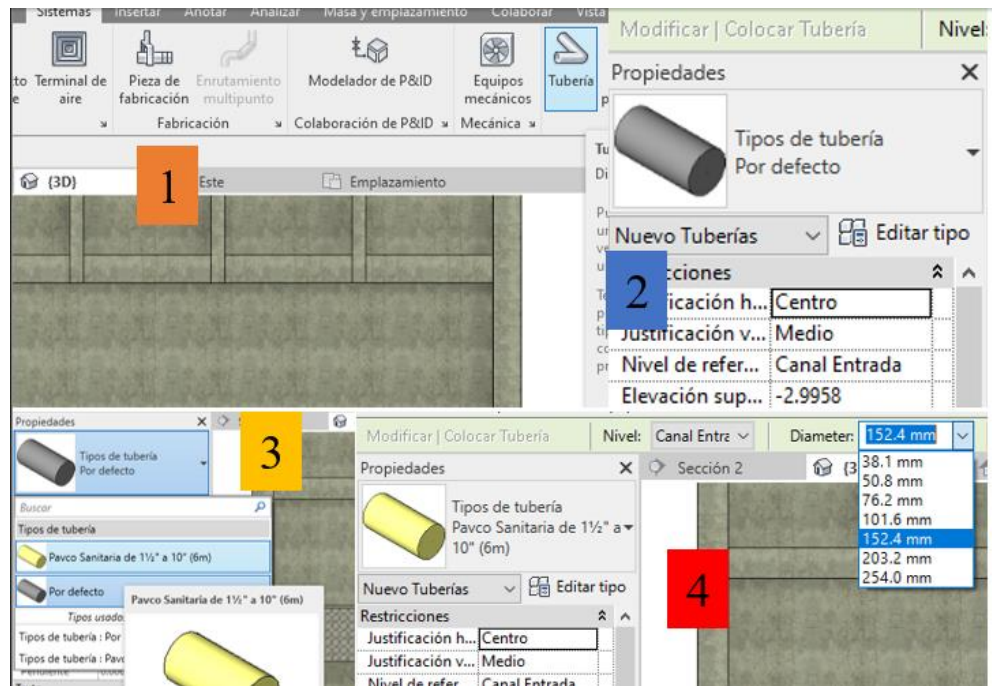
Sistemas Insertar Anotar Analizar Masa y emplazamiento Colaborar Vista

to Terminal de aire | Pieza de fabricación | Enrutamiento multipunto | Modelador de P&ID | Equipos mecánicos | Tubería

Fabricación | Colaboración de P&ID | Mecánica

{3D} | Este | Emplazamiento

1

Modificar | Colocar Tubería | Nivel

Propiedades

Tipos de tubería
Por defecto

Nuevo Tuberías | Editar tipo

2

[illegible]cciones
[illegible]ficación h... | Centro
Justificación v... | Medio
Nivel de refer... | Canal Entrada
Elevación sup... | -2.9958

Propiedades

Tipos de tubería
Por defecto

Buscar

Tipos de tubería

Pavco Sanitaria de 1½" a 10" (6m)

Por defecto

Tipos usado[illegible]

Tipos de tubería : Por

Tipos de tubería : Pav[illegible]

Pavco Sanitaria de 1½" a 10" (6m)

3

Modificar | Colocar Tubería | Nivel: Canal Entra | Diameter: 152.4 mm

Propiedades

Tipos de tubería
Pavco Sanitaria de 1½" a 10" (6m)

Nuevo Tuberías | Editar tipo

Restricciones
Justificación h... | Centro
Justificación v... | Medio
Nivel de refer... | Canal Entrada

Sección 2 | {3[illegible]

38.1 mm
50.8 mm
76.2 mm
101.6 mm
152.4 mm
203.2 mm
254.0 mm

4